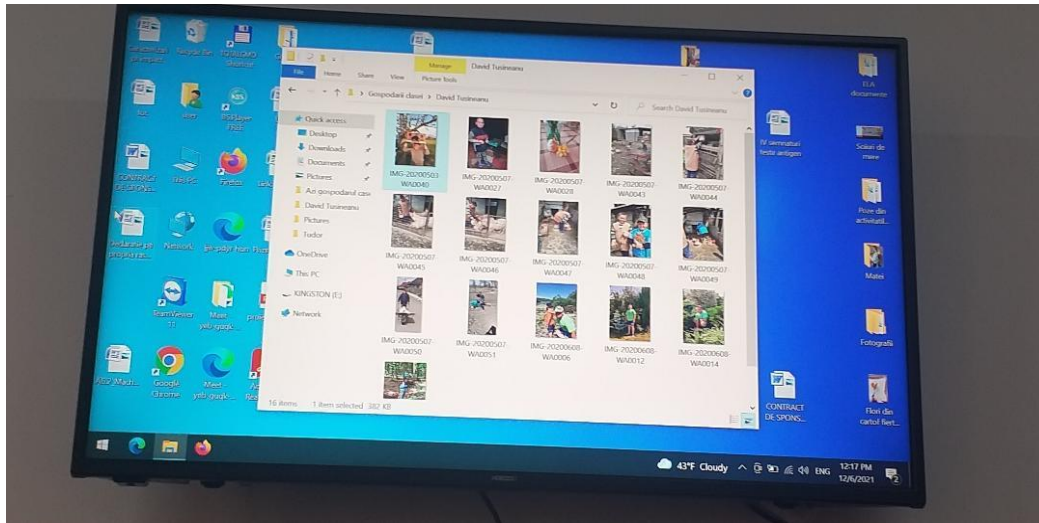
Recycle Bin
FOTOMOJO

Manage
David Tusineanu
File
Home
Share
View
Picture Tools

Gospodarii clasei > David Tusineanu
Search David Tusineanu

Quick access
Desktop
Downloads
Documents
Pictures
Azi gospodarul casei
David Tusineanu
Pictures
Tudor
OneDrive
This PC
KINGSTON (E:)
Network

IMG-20200503-WA0040
IMG-20200507-WA0027
IMG-20200507-WA0028
IMG-20200507-WA0043
IMG-20200507-WA0044
IMG-20200507-WA0045
IMG-20200507-WA0046
IMG-20200507-WA0047
IMG-20200507-WA0048
IMG-20200507-WA0049
IMG-20200507-WA0050
IMG-20200507-WA0051
IMG-20200608-WA0006
IMG-20200608-WA0012
IMG-20200608-WA0014

16 items 1 item selected 382 KB

Firefox
Network
TeamViewer
Google Chrome
Meet - yeb-guqk...

IV semnaturi teste antigen
CONTRACT DE SPONS...
ELA documente
Scaun de masa
Poze din activitati...
Matei
Fotografii
Flori din carton fiert...

43°F Cloudy ENG 12:17 PM 12/6/2021